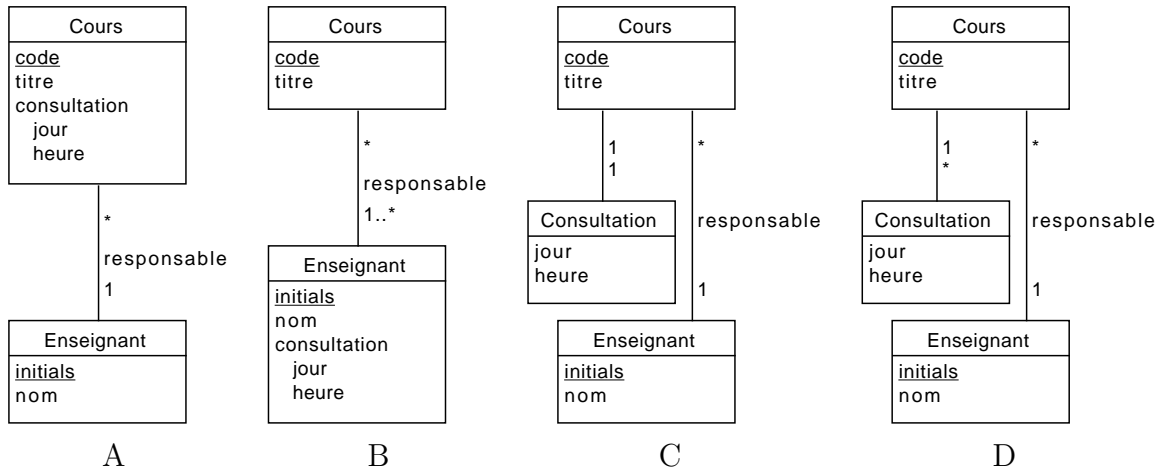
Cours
code
titre
consultation
jour
heure

*
responsable
1

Enseignant
initials
nom

A

Cours
code
titre

*
responsable
1..*

Enseignant
initials
nom
consultation
jour
heure

B

Cours
code
titre

1
1

Consultation
jour
heure

*
responsable
1

Enseignant
initials
nom

C

Cours
code
titre

1
*

Consultation
jour
heure

*
responsable
1

Enseignant
initials
nom

D